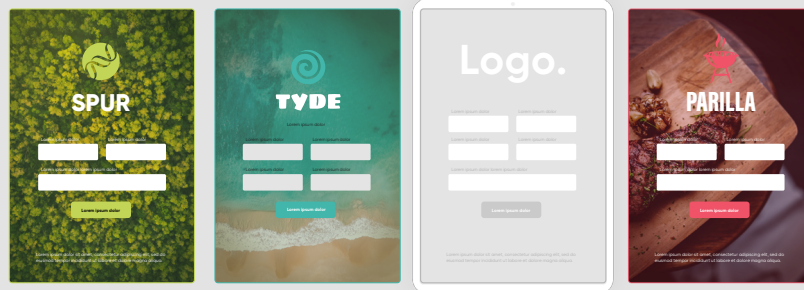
SPUR

Lorem ipsum dolor
Lorem ipsum dolor
Lorem ipsum dolor sit amet
Lorem ipsum dolor
Lorem ipsum dolor sit amet, consectetur adipiscing elit, sed do eiusmod tempor incididunt ut labore et dolore magna aliqua.

TYDE

Lorem ipsum dolor
Lorem ipsum dolor
Lorem ipsum dolor
Lorem ipsum dolor
Lorem ipsum dolor
Lorem ipsum dolor

Logo.

Lorem ipsum dolor
Lorem ipsum dolor
Lorem ipsum dolor
Lorem ipsum dolor
Lorem ipsum dolor sit amet
Lorem ipsum dolor
Lorem ipsum dolor sit amet, consectetur adipiscing elit, sed do eiusmod tempor incididunt ut labore et dolore magna aliqua.

PARILLA

Lorem ipsum dolor
Lorem ipsum dolor
Lorem ipsum dolor sit amet
Lorem ipsum dolor
Lorem ipsum dolor sit amet, consectetur adipiscing elit, sed do eiusmod tempor incididunt ut labore et dolore magna aliqua.